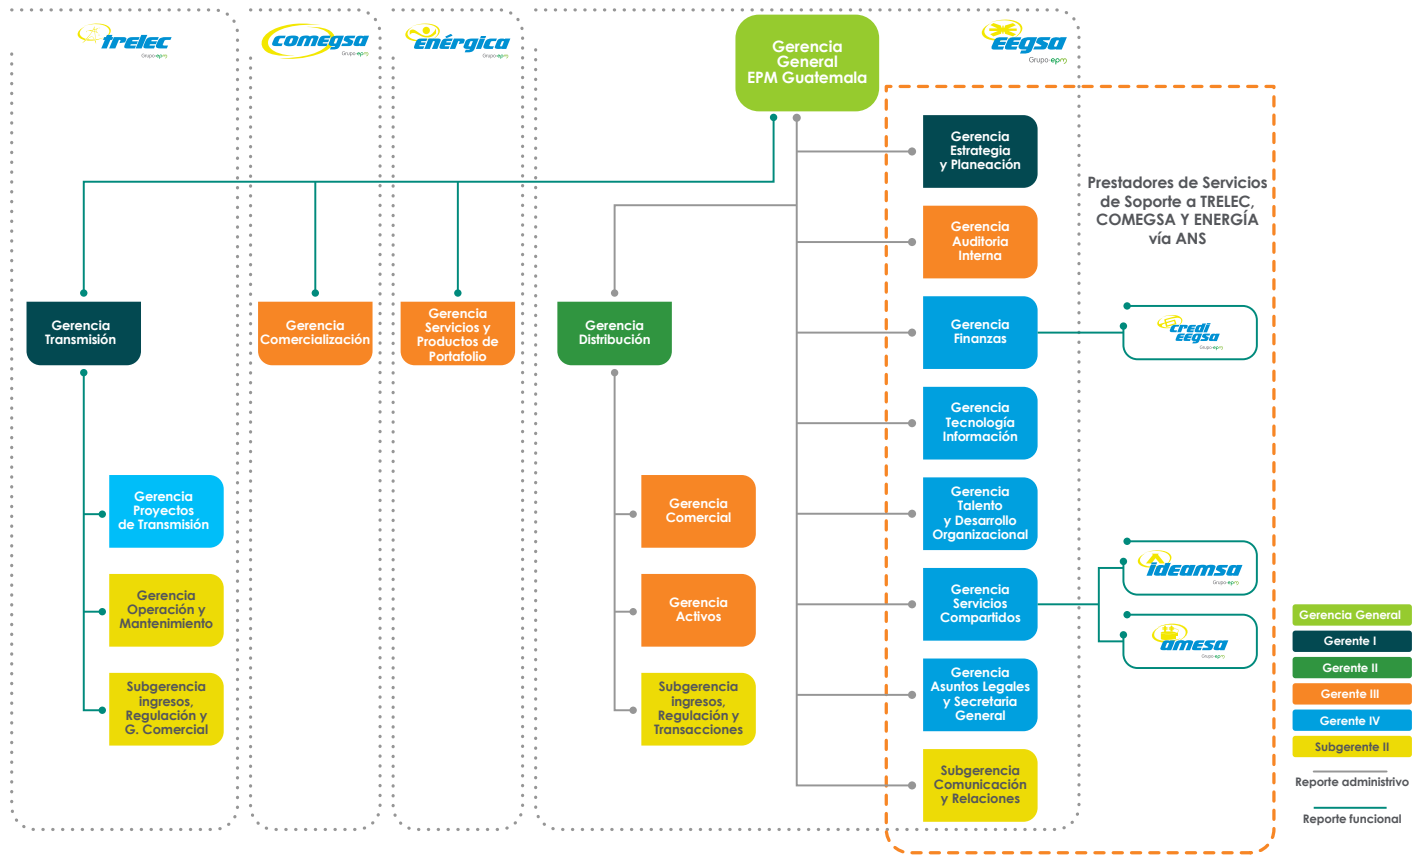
trelec
Grupo epm

comegsa
Grupo epm

enérgica
Grupo epm

Gerencia General EPM Guatemala

EEGSA
Grupo epm

Gerencia Estrategia y Planeación

Prestadores de Servicios de Soporte a TRELEC, COMEGSA Y ENERGÍA vía ANS

Gerencia Auditoría Interna

Gerencia Transmisión

Gerencia Comercialización

Gerencia Servicios y Productos de Portafolio

Gerencia Distribución

Gerencia Finanzas

credi EEGSA
Grupo epm

Gerencia Tecnología Información

Gerencia Proyectos de Transmisión

Gerencia Comercial

Gerencia Talento y Desarrollo Organizacional

ideamsa
Grupo epm

Gerencia Operación y Mantenimiento

Gerencia Activos

Gerencia Servicios Compartidos

amesa
Grupo epm

Gerencia Asuntos Legales y Secretaría General

Subgerencia ingresos, Regulación y G. Comercial

Subgerencia ingresos, Regulación y Transacciones

Subgerencia Comunicación y Relaciones

Gerencia General
Gerente I
Gerente II
Gerente III
Gerente IV
Subgerente II
Reporte administrivo
Reporte funcional